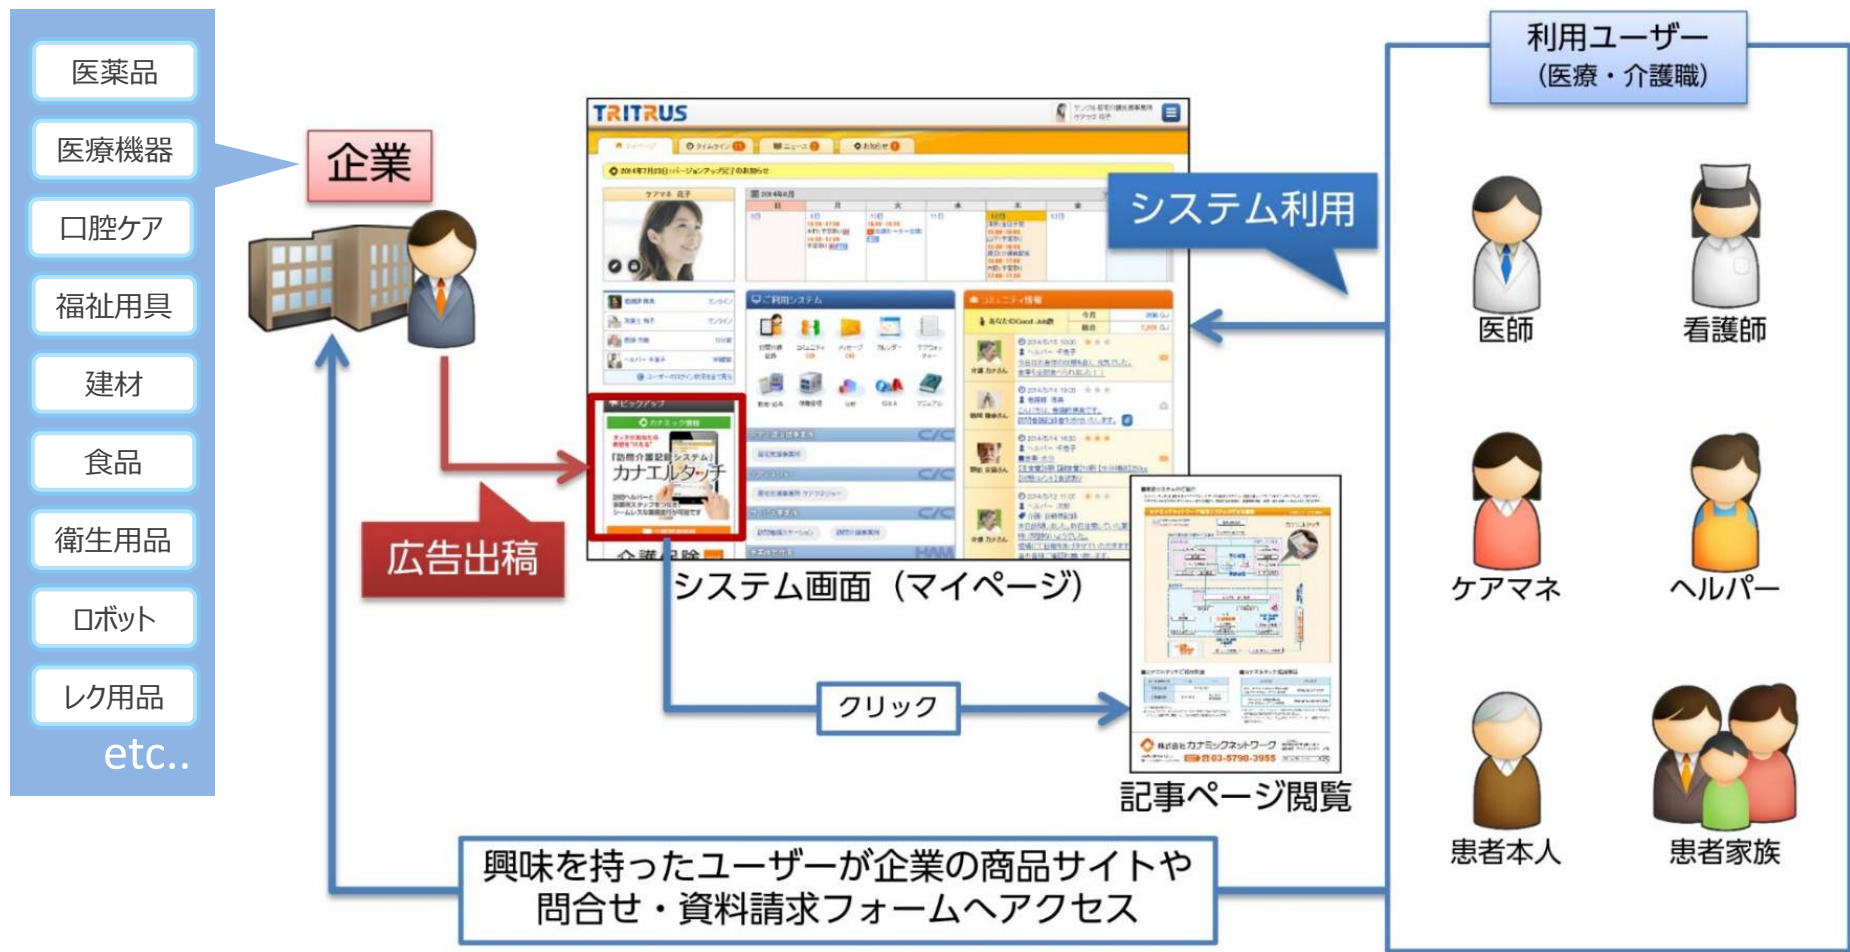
医薬品
医療機器
口腔ケア
福祉用具
建材
食品
衛生用品
ロボット
レク用品
etc..

企業

広告出稿

TRITRUS

ケアマネ 花子

ピックアップ

「訪問介護記録システム」
カナエルタッチ

システム利用

システム画面（マイページ）

クリック

記事ページ閲覧

利用ユーザー
（医療・介護職）

医師
看護師
ケアマネ
ヘルパー
患者本人
患者家族

興味を持ったユーザーが企業の商品サイトや
問合せ・資料請求フォームへアクセス